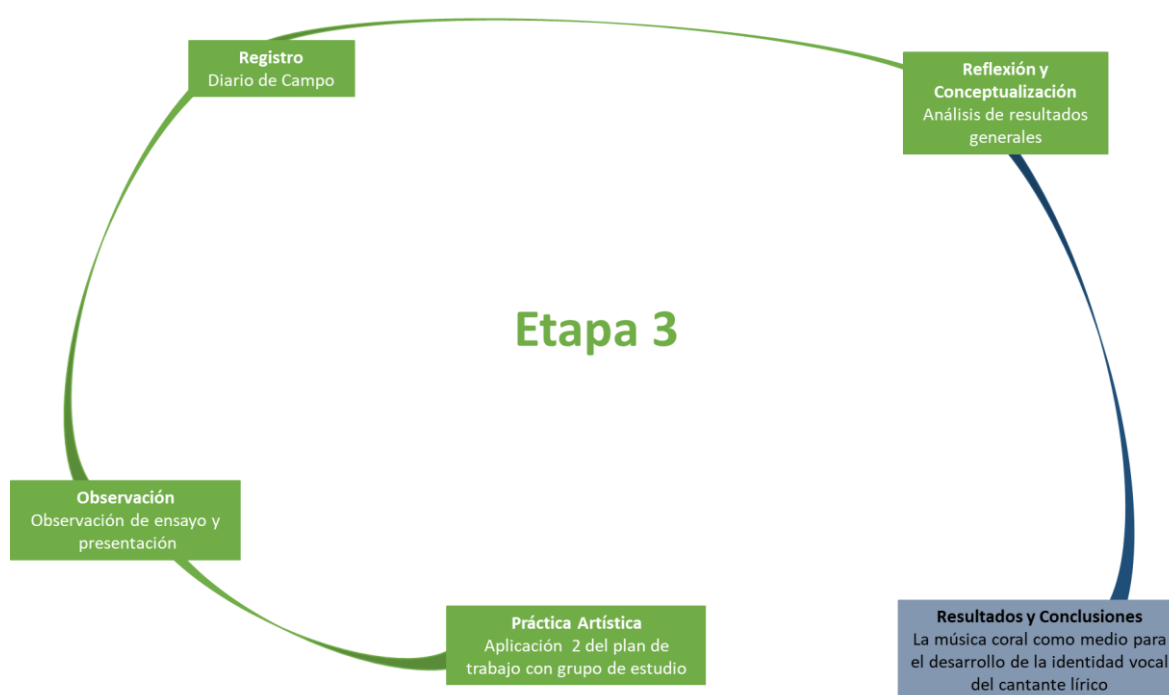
Registro
Diario de Campo

Reflexión y Conceptualización
Análisis de resultados generales

Etapa 3

Observación
Observación de ensayo y presentación

Práctica Artística
Aplicación 2 del plan de trabajo con grupo de estudio

Resultados y Conclusiones
La música coral como medio para el desarrollo de la identidad vocal del cantante lírico